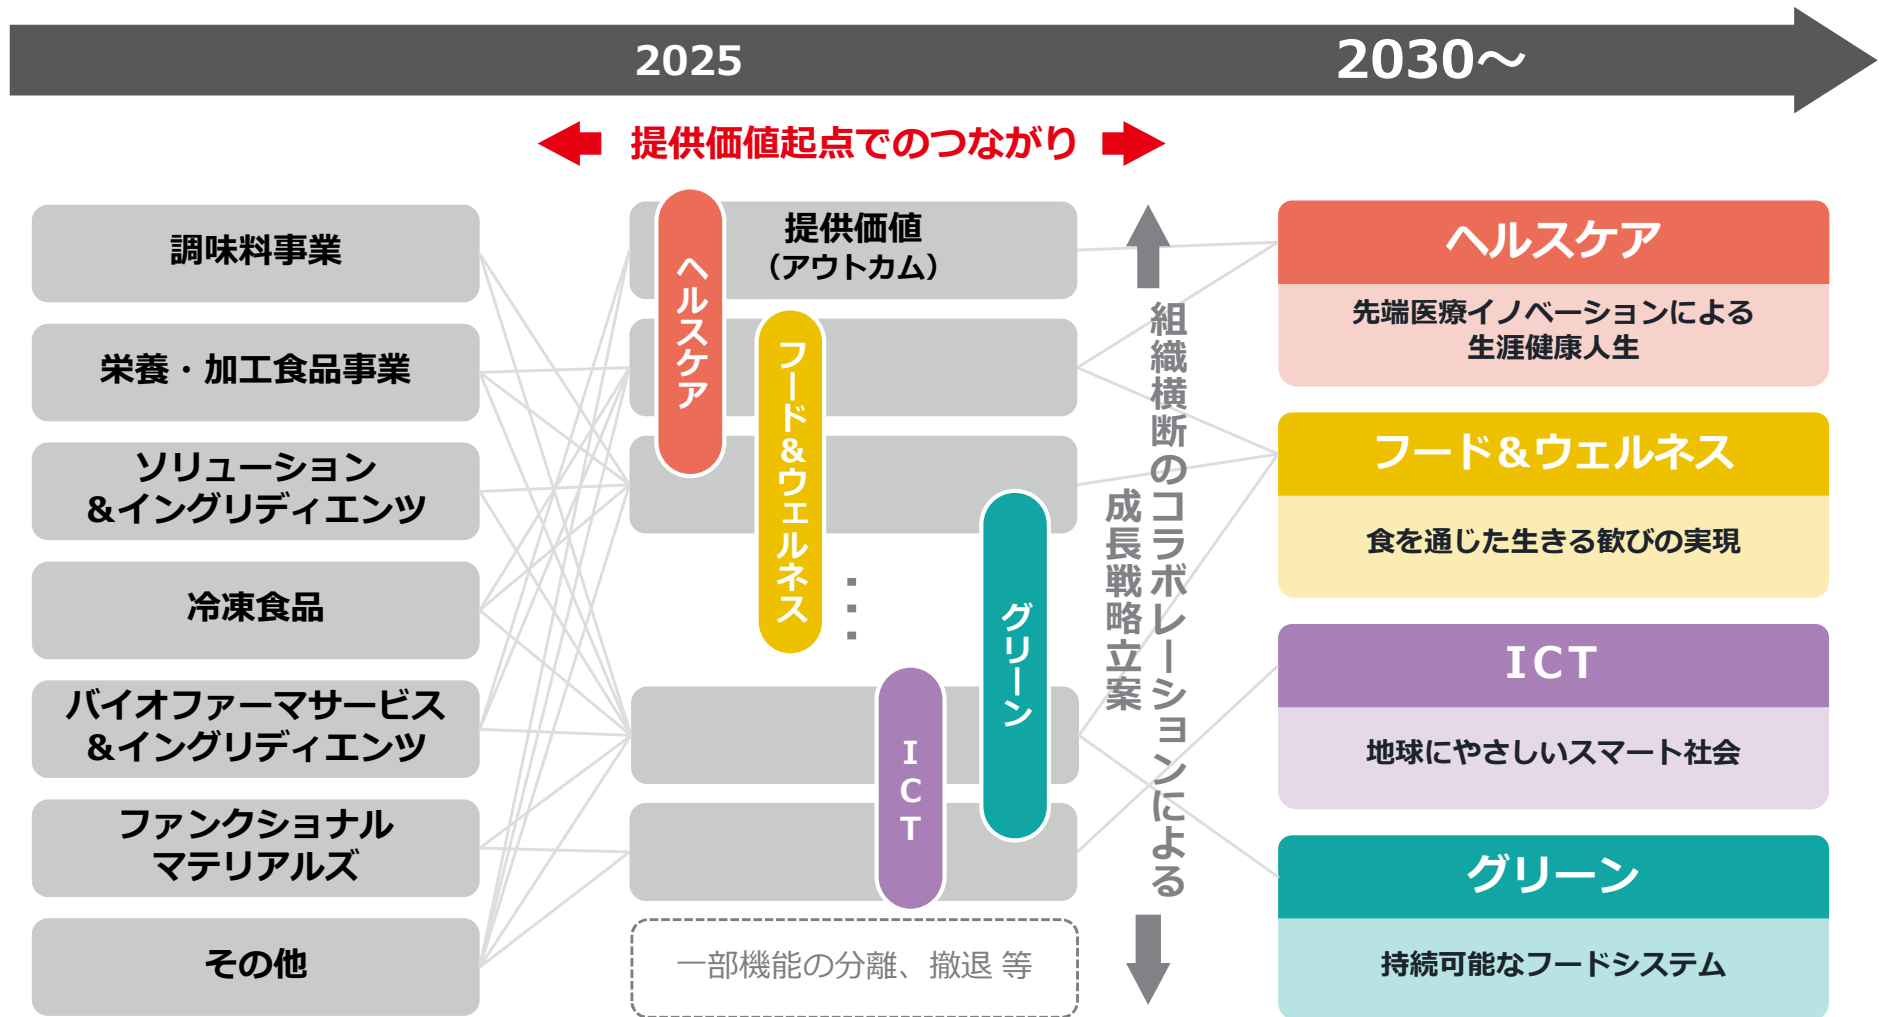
2025

2030～

提供価値起点でのつながり

調味料事業

栄養・加工食品事業

ソリューション
&イングリディエンツ

冷凍食品

バイオファーマサービス
&イングリディエンツ

ファンクショナル
マテリアルズ

その他

提供価値
（アウトカム）

ヘルスケア

フード&ウェルネス

グリーン

ICT

一部機能の分離、撤退 等

組織横断のコラボレーションによる
成長戦略立案

ヘルスケア
先端医療イノベーションによる
生涯健康人生

フード&ウェルネス
食を通じた生きる歓びの実現

ICT
地球にやさしいスマート社会

グリーン
持続可能なフードシステム